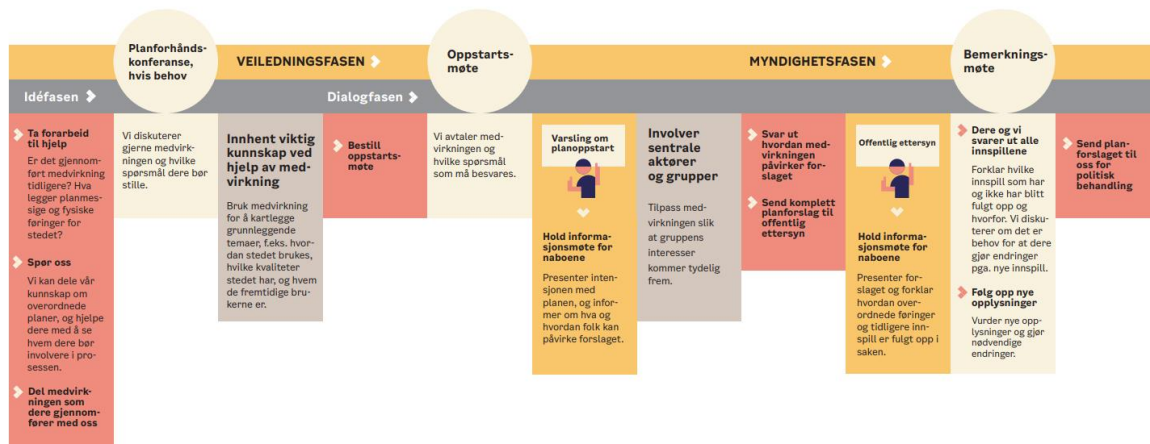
Planforhåndskonferanse, hvis behov

VEILEDNINGSFASEN

Oppstartsmøte

MYNDIGHETSFASEN

Bemerkningsmøte

Idéfasen

Dialogfasen

Ta forarbeid til hjelp

Er det gjennomført medvirkning tidligere? Hva legger planmessige og fysiske føringer for stedet?

Spør oss

Vi kan dele vår kunnskap om overordnede planer, og hjelpe dere med å se hvem dere bør involvere i prosessen.

Del medvirkningen som dere gjennomfører med oss

Vi diskuterer gjerne medvirkningen og hvilke spørsmål dere bør stille.

Innhent viktig kunnskap ved hjelp av medvirkning

Bruk medvirkning for å kartlegge grunnleggende temaer, f.eks. hvordan stedet brukes, hvilke kvaliteter stedet har, og hvem de fremtidige brukerne er.

Bestill oppstartsmøte

Vi avtaler medvirkningen og hvilke spørsmål som må besvares.

Varsling om planoppstart

Hold informasjonsmøte for naboene

Presenter intensjonen med planen, og informer om hva og hvordan folk kan påvirke forslaget.

Involver sentrale aktører og grupper

Tilpass medvirkningen slik at gruppens interesser kommer tydelig frem.

Svar ut hvordan medvirkningen påvirker forslaget

Send komplett planforslag til offentlig ettersyn

Offentlig ettersyn

Hold informasjonsmøte for naboene

Presenter forslaget og forklar hvordan overordnede føringer og tidligere innspill er fulgt opp i saken.

Dere og vi svarer ut alle innspillene

Forklar hvilke innspill som har og ikke har blitt fulgt opp og hvorfor. Vi diskuterer om det er behov for at dere gjør endringer pga. nye innspill.

Følg opp nye opplysninger

Vurder nye opplysninger og gjør nødvendige endringer.

Send planforslaget til oss for politisk behandling